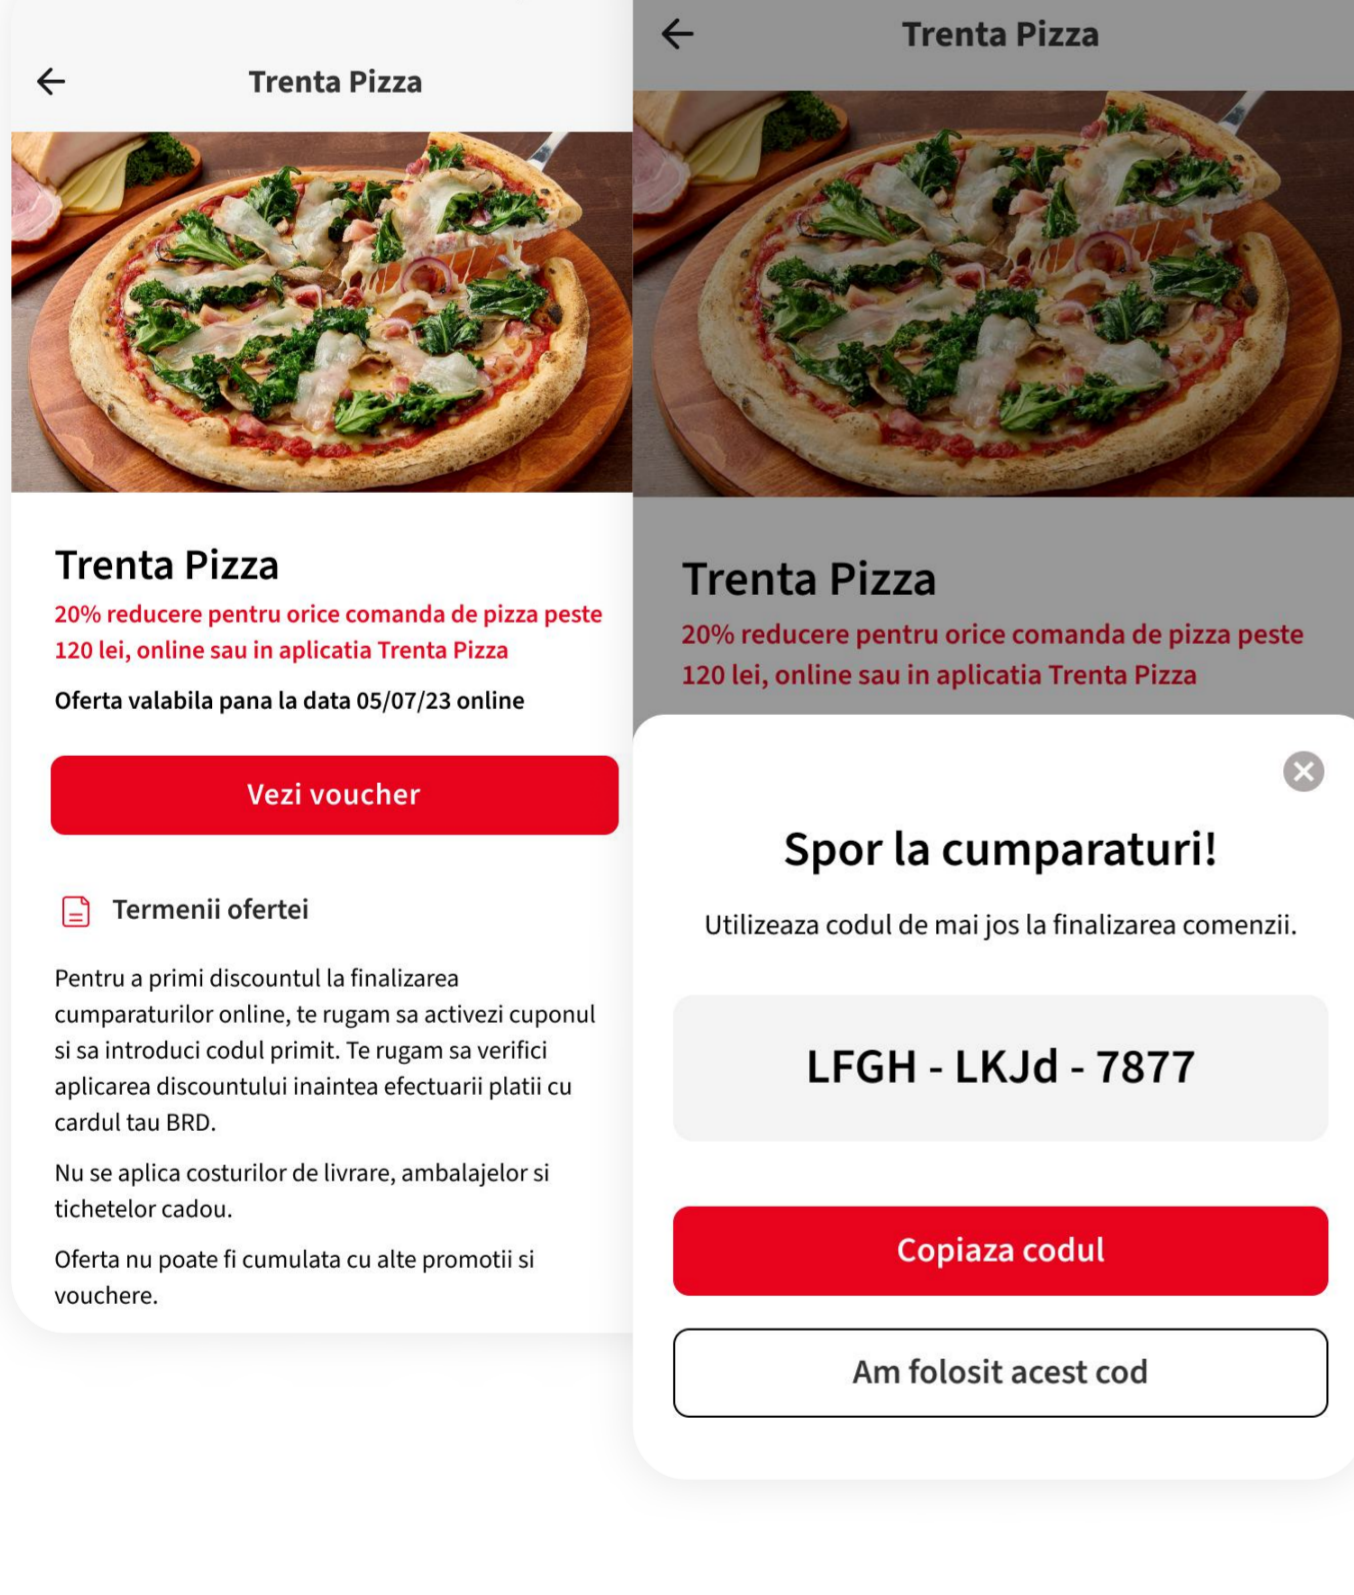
Trenta Pizza

Trenta Pizza

20% reducere pentru orice comanda de pizza peste 120 lei, online sau in aplicatia Trenta Pizza

Oferta valabila pana la data 05/07/23 online

Vezi voucher

Termenii ofertei

Pentru a primi discountul la finalizarea cumparaturilor online, te rugam sa activezi cuponul si sa introduci codul primit. Te rugam sa verifici aplicarea discountului inaintea efectuarii platii cu cardul tau BRD.

Nu se aplica costurilor de livrare, ambalajelor si tichetelor cadou.

Oferta nu poate fi cumulata cu alte promotii si vouchere.

Trenta Pizza

Trenta Pizza

20% reducere pentru orice comanda de pizza peste 120 lei, online sau in aplicatia Trenta Pizza

Spor la cumparaturi!

Utilizeaza codul de mai jos la finalizarea comenzii.

LFGH - LKJd - 7877

Copiaza codul

Am folosit acest cod